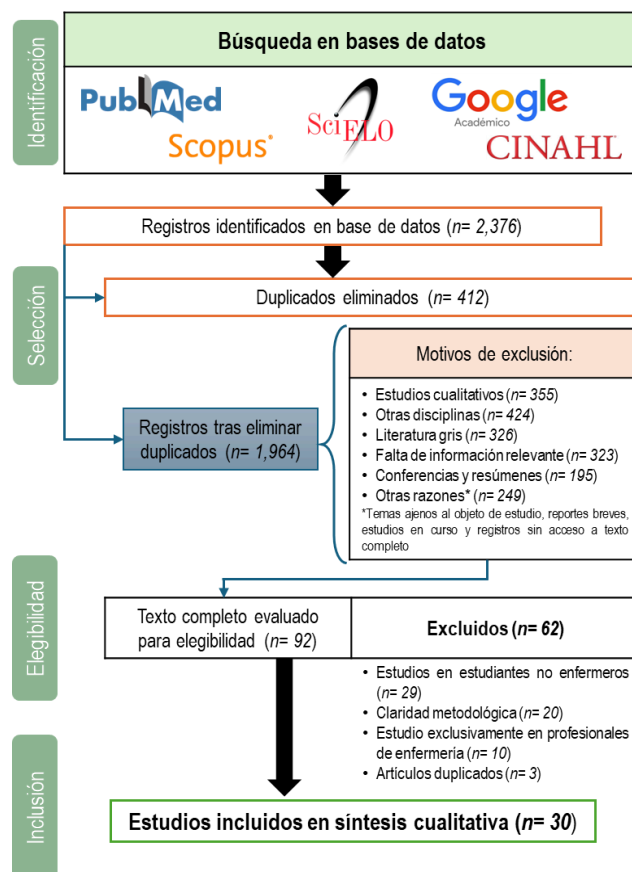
Identificación

Búsqueda en bases de datos

PubMed
Scopus
SciELO
Google Académico
CINAHL

Registros identificados en base de datos (n= 2,376)

Selección

Duplicados eliminados (n= 412)

Registros tras eliminar duplicados (n= 1,964)

Motivos de exclusión:

- Estudios cualitativos (n= 355)
- Otras disciplinas (n= 424)
- Literatura gris (n= 326)
- Falta de información relevante (n= 323)
- Conferencias y resúmenes (n= 195)
- Otras razones* (n= 249)

*Temas ajenos al objeto de estudio, reportes breves, estudios en curso y registros sin acceso a texto completo

Elegibilidad

Texto completo evaluado para elegibilidad (n= 92)

Excluidos (n= 62)

- Estudios en estudiantes no enfermeros (n= 29)
- Claridad metodológica (n= 20)
- Estudio exclusivamente en profesionales de enfermería (n= 10)
- Artículos duplicados (n= 3)

Inclusión

Estudios incluidos en síntesis cualitativa (n= 30)